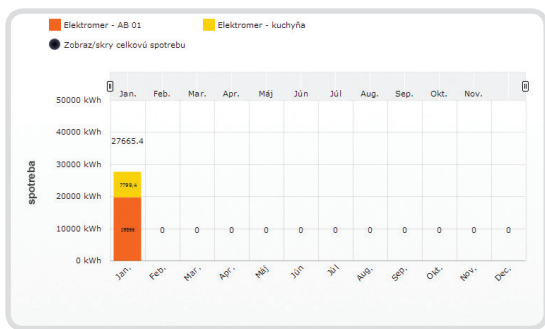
Elektromer - AB 01
Elektromer - kuchyňa
Zobraz/skry celkovú spotrebu

Jan. Feb. Mar. Apr. Máj Jún Júl Aug. Sep. Okt. Nov.

50000 kWh
40000 kWh
30000 kWh
20000 kWh
10000 kWh
0 kWh

spotreba

27665.4
7799.4
19866

0 0 0 0 0 0 0 0 0 0 0

Jan. Feb. Mar. Apr. Máj Jún Júl Aug. Sep. Okt. Nov. Dec.